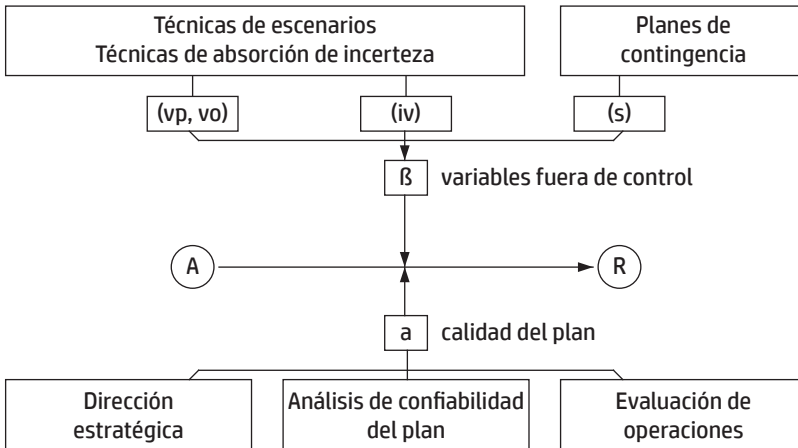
Técnicas de escenarios
Técnicas de absorción de incerteza

Planes de contingencia

(vp, vo)

(iv)

(s)

ß

variables fuera de control

A

R

a

calidad del plan

Dirección estratégica

Análisis de confiabilidad del plan

Evaluación de operaciones